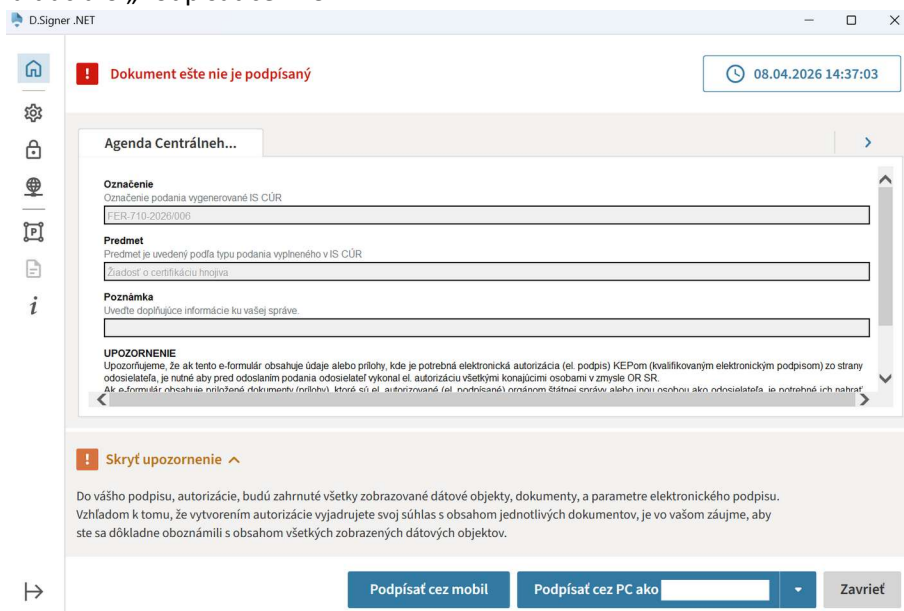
D.Signer .NET

Dokument ešte nie je podpísaný

08.04.2026 14:37:03

Agenda Centrálneh...

Označenie
Označenie podania vygenerované IS CÚR
FER-710-2026/006

Predmet
Predmet je uvedený podľa typu podania vyplneného v IS CÚR
Žiadosť o certifikáciu hnojiva

Poznámka
Uveďte doplňujúce informácie ku vašej správe.

UPOZORNENIE
Upozorňujeme, že ak tento e-formulár obsahuje údaje alebo prílohy, kde je potrebná elektronická autorizácia (el. podpis) KEPom (kvalifikovaným elektronickým podpisom) zo strany odosielateľa, je nutné aby pred odoslaním podania odosielateľ vykonal el. autorizáciu všetkými konajúcimi osobami v zmysle OR SR.
Ak e-formulár obsahuje priložené dokumenty (prílohy), ktoré sú el. autorizované (el. podpísané) orgánom štátnej správy alebo inou osobou ako odosielateľa, je potrebné ich nahrať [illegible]

Skryť upozornenie

Do vášho podpisu, autorizácie, budú zahrnuté všetky zobrazované dátové objekty, dokumenty, a parametre elektronického podpisu. Vzhľadom k tomu, že vytvorením autorizácie vyjadrujete svoj súhlas s obsahom jednotlivých dokumentov, je vo vašom záujme, aby ste sa dôkladne oboznámili s obsahom všetkých zobrazených dátových objektov.

Podpísať cez mobil
Podpísať cez PC ako
Zavrieť